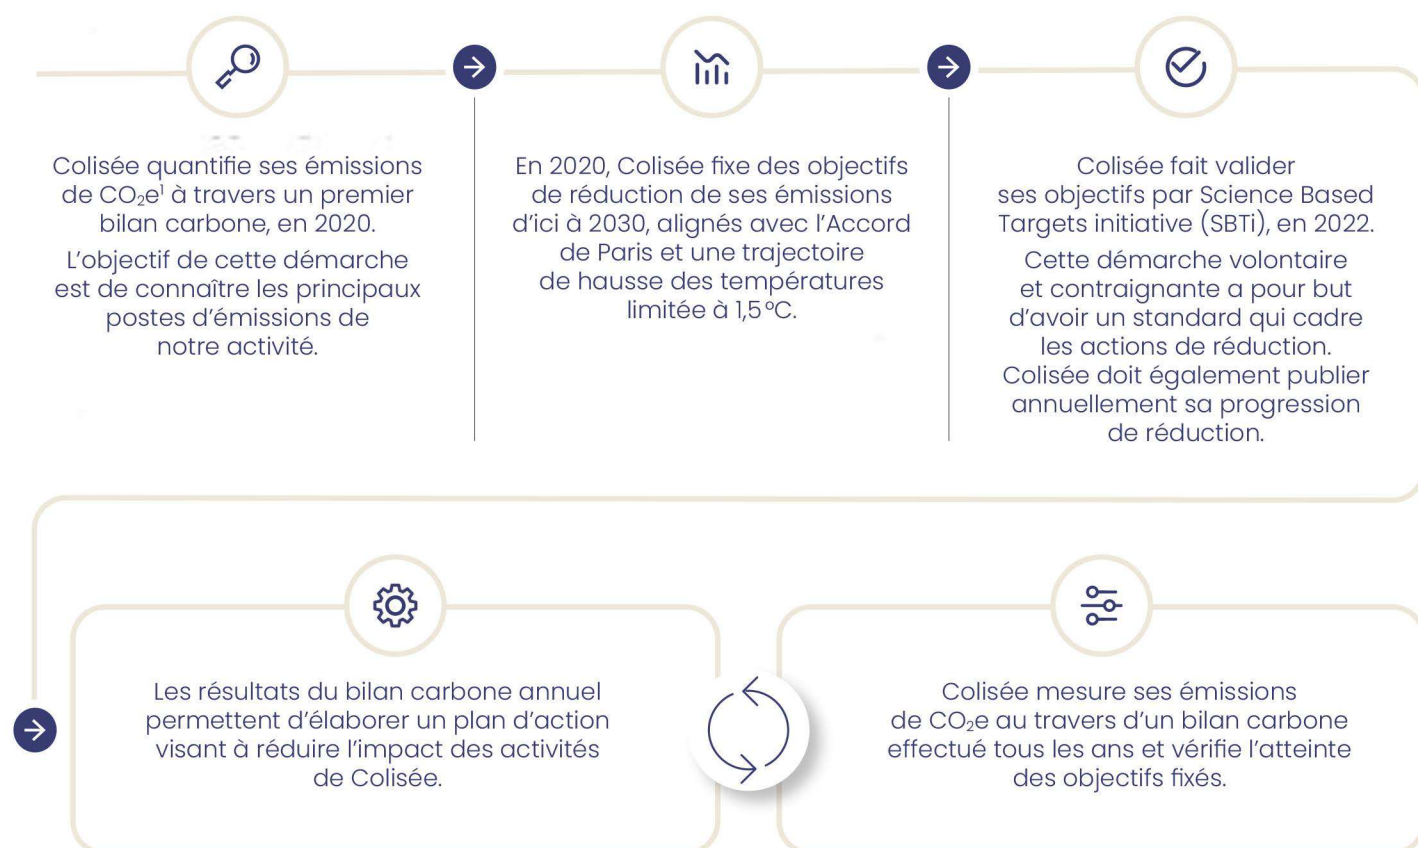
Colisée quantifie ses émissions de $CO_2e^1$ à travers un premier bilan carbone, en 2020.
L'objectif de cette démarche est de connaître les principaux postes d'émissions de notre activité.

En 2020, Colisée fixe des objectifs de réduction de ses émissions d'ici à 2030, alignés avec l'Accord de Paris et une trajectoire de hausse des températures limitée à 1,5 °C.

Colisée fait valider ses objectifs par Science Based Targets initiative (SBTi), en 2022.
Cette démarche volontaire et contraignante a pour but d'avoir un standard qui cadre les actions de réduction. Colisée doit également publier annuellement sa progression de réduction.

Les résultats du bilan carbone annuel permettent d'élaborer un plan d'action visant à réduire l'impact des activités de Colisée.

Colisée mesure ses émissions de $CO_2e$ au travers d'un bilan carbone effectué tous les ans et vérifie l'atteinte des objectifs fixés.